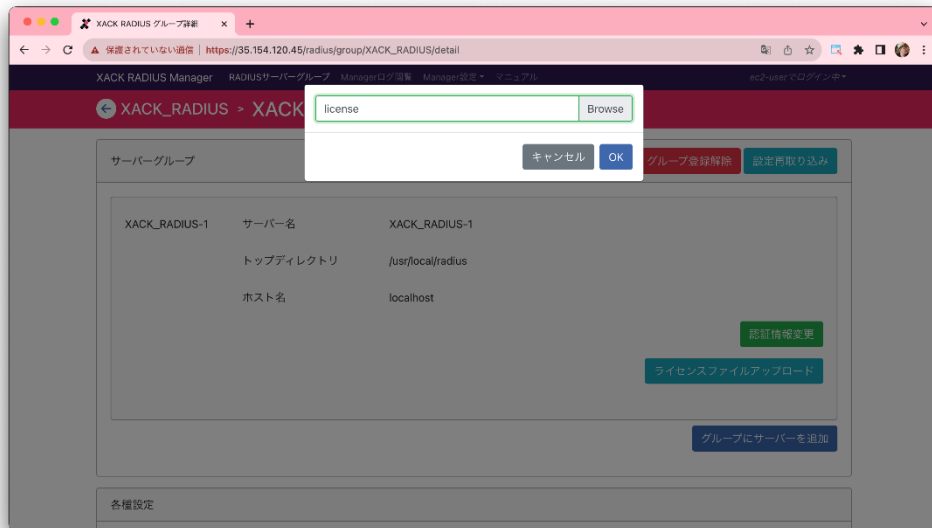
XACK RADIUS グループ詳細

保護されていない通信 | https://35.154.120.45/radius/group/XACK_RADIUS/detail

XACK RADIUS Manager RADIUSサーバーグループ Managerログ閲覧 Manager設定 マニュアル ec2-userでログイン中

XACK_RADIUS > XACK

license Browse

キャンセル OK

サーバーグループ

グループ登録解除 設定再取り込み

XACK_RADIUS-1 サーバー名 XACK_RADIUS-1

トップディレクトリ /usr/local/radius

ホスト名 localhost

認証情報変更

ライセンスファイルアップロード

グループにサーバーを追加

各種設定